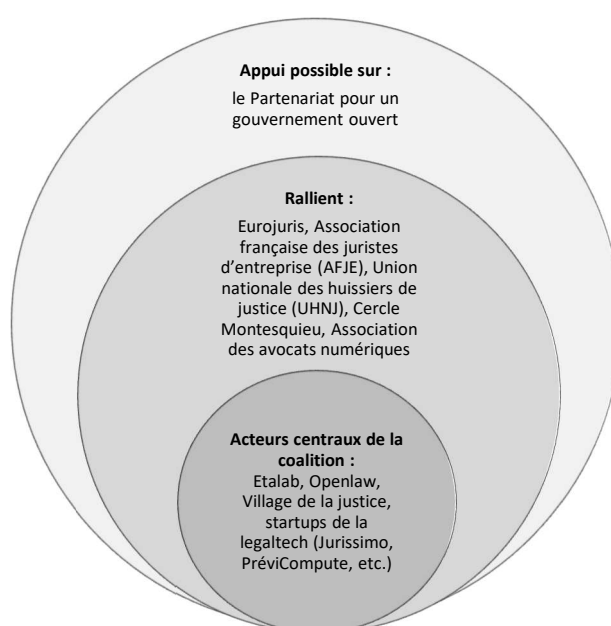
Appui possible sur :

le Partenariat pour un gouvernement ouvert

Rallient :

Eurojuris, Association française des juristes d'entreprise (AFJE), Union nationale des huissiers de justice (UHNJ), Cercle Montesquieu, Association des avocats numériques

Acteurs centraux de la coalition :

Etalab, Openlaw, Village de la justice, startups de la legaltech (Jurissimo, PréviCompute, etc.)